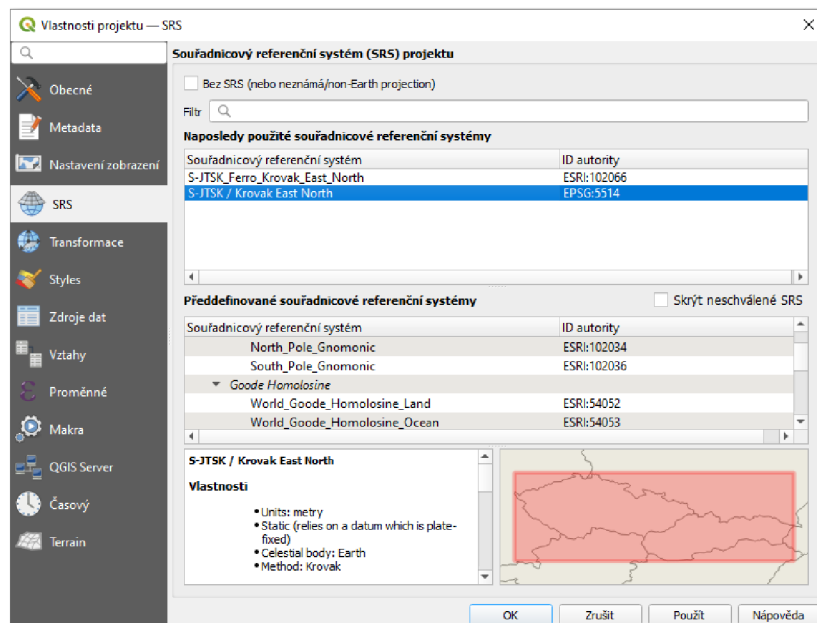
Vlastnosti projektu — SRS

Obecné
Metadata
Nastavení zobrazení
SRS
Transformace
Styles
Zdroje dat
Vztahy
Proměnné
Makra
QGIS Server
Časový
Terrain

Souřadnicový referenční systém (SRS) projektu

Bez SRS (nebo neznámá/non-Earth projection)

Filtr

Naposledy použité souřadnicové referenční systémy

| Souřadnicový referenční systém | ID autority |
|---|---|
| S-JTSK_Ferro_Krovak_East_North | ESRI:102066 |
| S-JTSK / Krovak East North | EPSG:5514 |

Předdefinované souřadnicové referenční systémy

Skrýt neschválené SRS

| Souřadnicový referenční systém | ID autority |
|---|---|
| North_Pole_Gnomonic | ESRI:102034 |
| South_Pole_Gnomonic | ESRI:102036 |
| Goode Homolosine | |
| World_Goode_Homolosine_Land | ESRI:54052 |
| World_Goode_Homolosine_Ocean | ESRI:54053 |

S-JTSK / Krovak East North

Vlastnosti

• Units: metry
• Static (relies on a datum which is plate-fixed)
• Celestial body: Earth
• Method: Krovak

OK
Zrušit
Použít
Nápověda